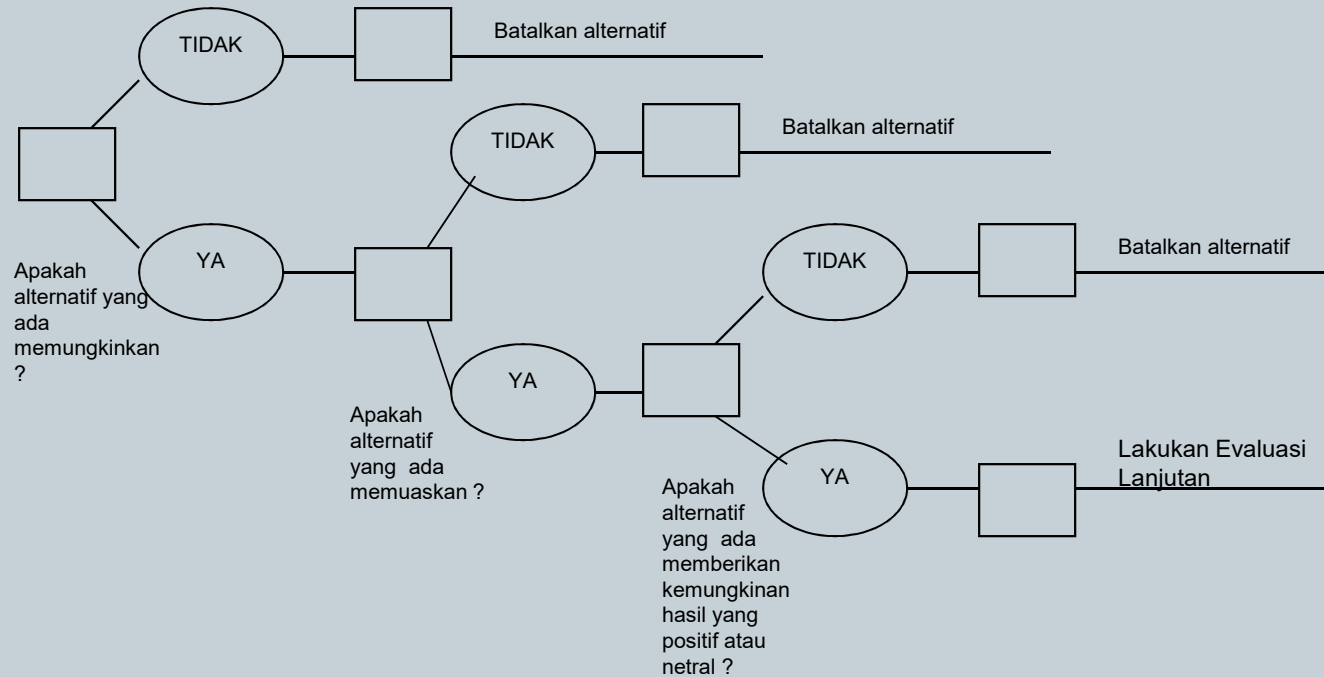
TIDAK

Batalkan alternatif

TIDAK

Batalkan alternatif

Apakah alternatif yang ada memungkinkan ?

YA

TIDAK

Batalkan alternatif

YA

Apakah alternatif yang ada memuaskan ?

YA

Lakukan Evaluasi Lanjutan

Apakah alternatif yang ada memberikan kemungkinan hasil yang positif atau netral ?